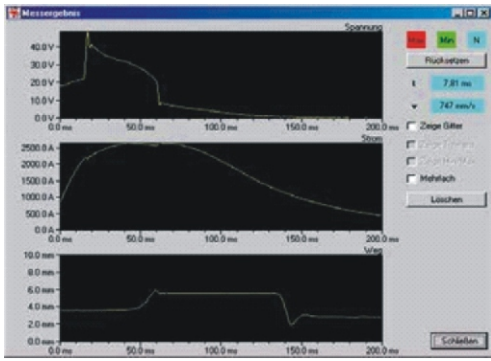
Messergebnis

Spannung
40.0 V
30.0 V
20.0 V
10.0 V
0.0 V
0.0 ms
50.0 ms
100.0 ms
150.0 ms
200.0 ms

Strom
2500.0 A
2000.0 A
1500.0 A
1000.0 A
500.0 A
0.0 A
0.0 ms
50.0 ms
100.0 ms
150.0 ms
200.0 ms

Weg
10.0 mm
8.0 mm
6.0 mm
4.0 mm
2.0 mm
0.0 mm
0.0 ms
50.0 ms
100.0 ms
150.0 ms
200.0 ms

Max
Min
N
Rücksetzen
t 7.81 ms
v 747 mm/s
Zeige Gitter
Zeige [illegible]
Zeige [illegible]
Mehrfach
Löschen
Schließen